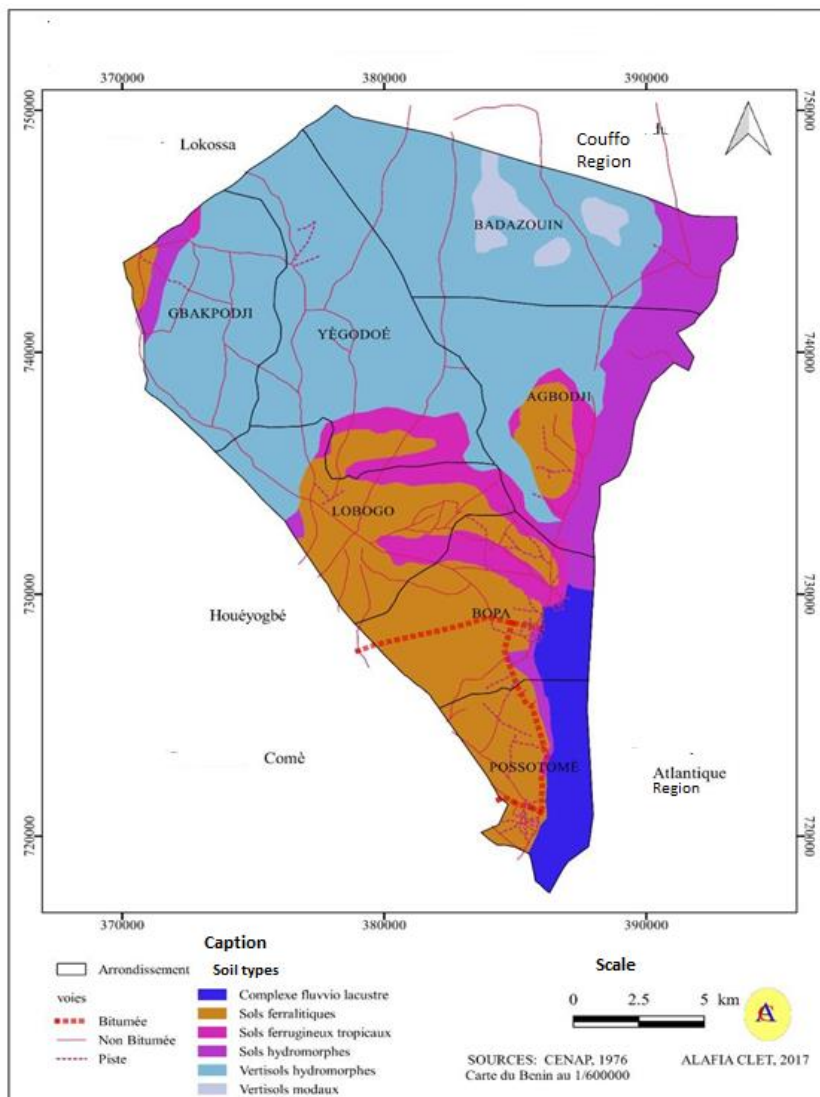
370000
380000
390000

7500000
7400000
7300000
7200000

7500000
7400000
7300000
7200000

Lokossa

Couffo Region

BADAZOUIN

GBAKPODJI

YÈGODOÉ

AGBODJI

LOBOGO

Houéyogbé

BOPA

Comè

POSSOTOMÈ

Atlantique Region

370000
380000
390000

Caption

Arrondissement

voies

Bitumée

Non Bitumée

Piste

Soil types

Complexe fluvvio lacustre

Sols ferralitiques

Sols ferrugineux tropicaux

Sols hydromorphes

Vertisols hydromorphes

Vertisols modaux

Scale

0 2.5 5 km

SOURCES: CENAP, 1976
Carte du Benin au 1/600000

ALAFIA CLET, 2017

A